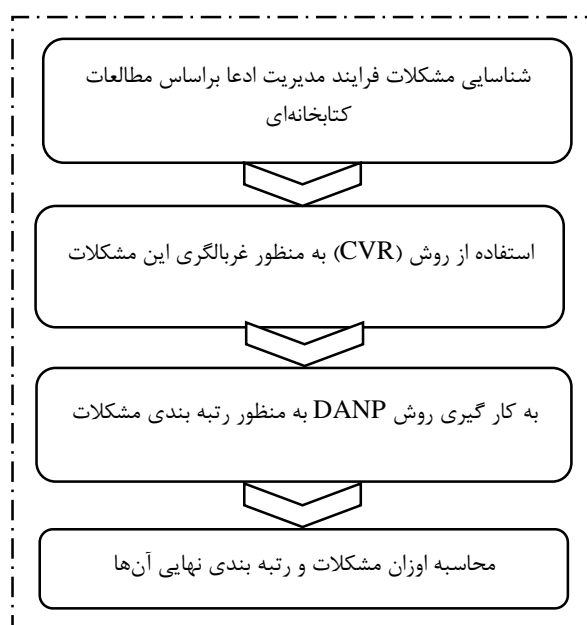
شناسایی مشکلات فرایند مدیریت ادعا براساس مطالعات کتابخانه‌ای

استفاده از روش (CVR) به منظور غربالگری این مشکلات

به کار گیری روش DANP به منظور رتبه بندی مشکلات

محاسبه اوزان مشکلات و رتبه بندی نهایی آن‌ها